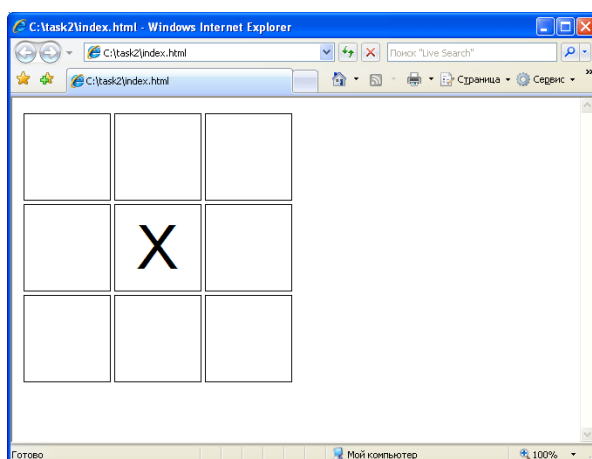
C:\task2\index.html - Windows Internet Explorer

C:\task2\index.html

Поиск "Live Search"

C:\task2\index.html

Страница ▾ Сервис ▾

|  |  |  |
|---|---|---|
|  |  |  |
|  | X |  |
|  |  |  |

Готово

Мой компьютер

100%